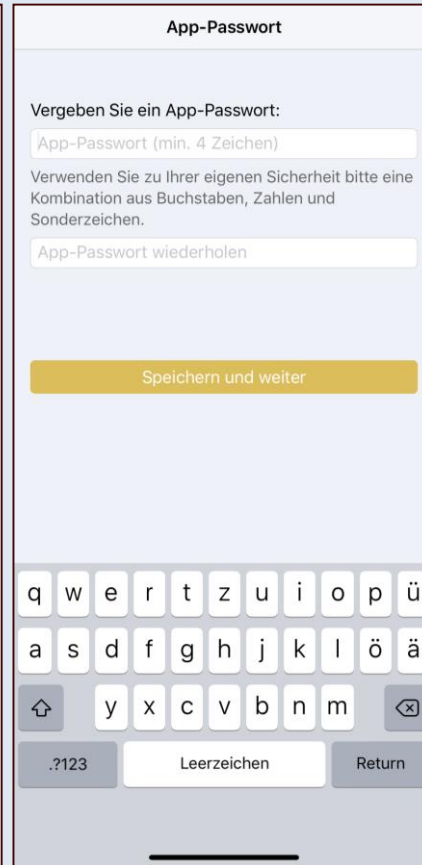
App-Passwort

Vergeben Sie ein App-Passwort:

App-Passwort (min. 4 Zeichen)

Verwenden Sie zu Ihrer eigenen Sicherheit bitte eine Kombination aus Buchstaben, Zahlen und Sonderzeichen.

App-Passwort wiederholen

Speichern und weiter

q w e r t z u i o p ü
a s d f g h j k l ö ä
y x c v b n m
.?123 Leerzeichen Return